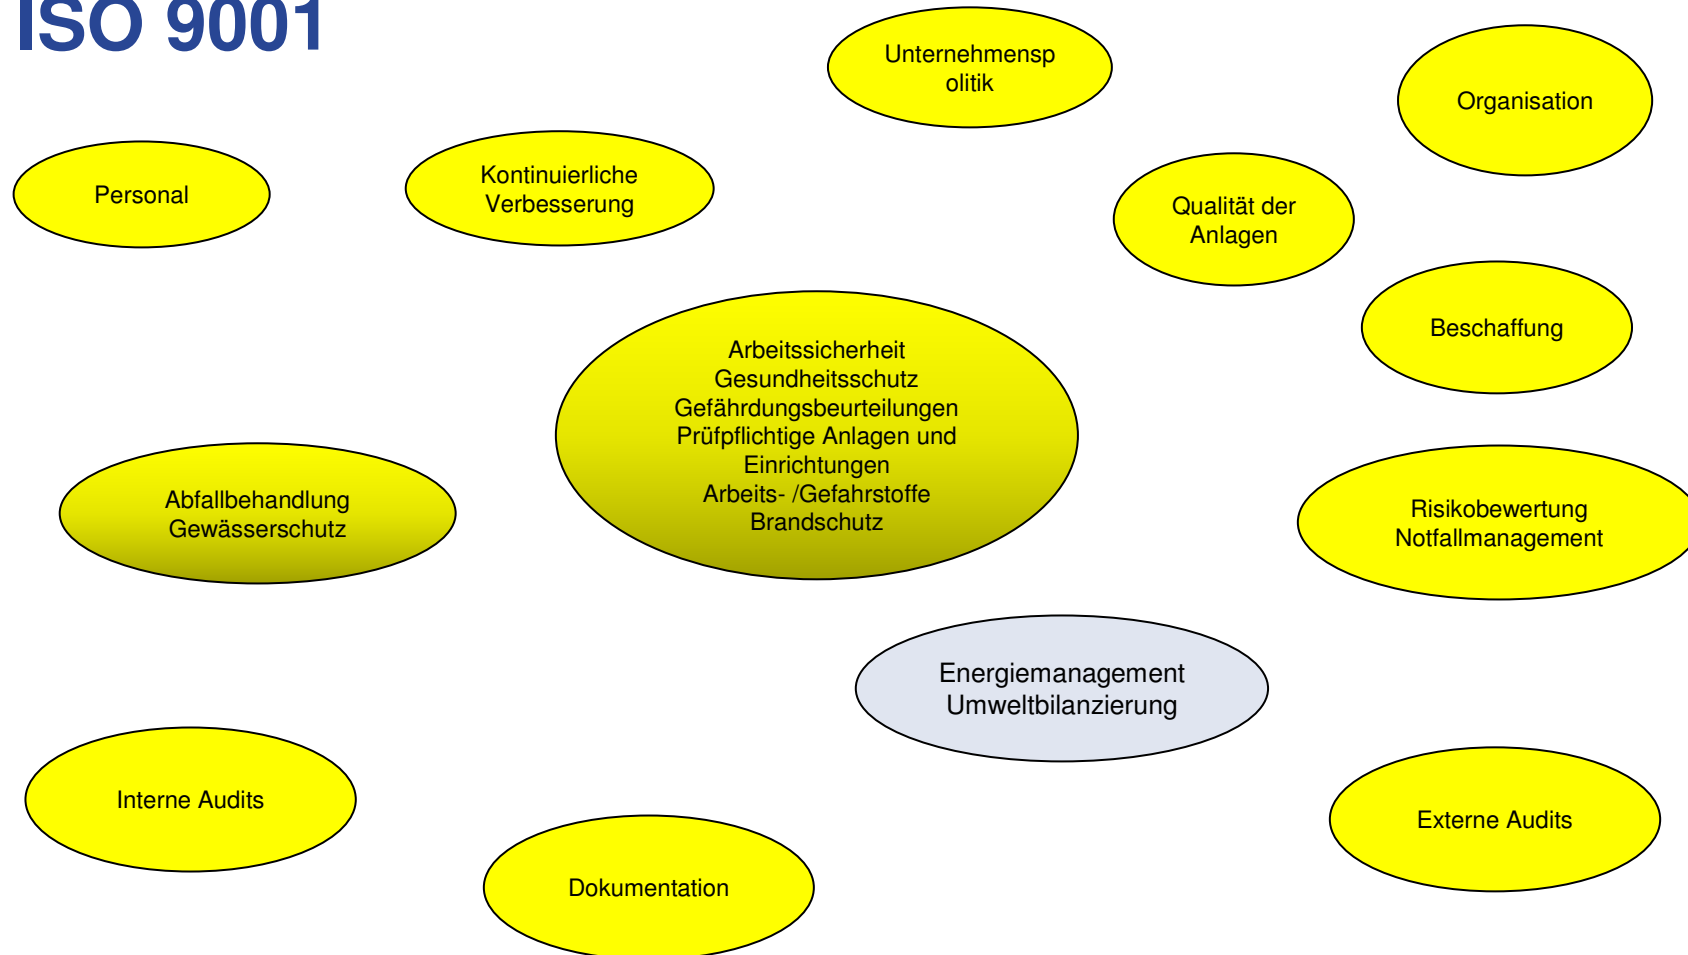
ISO 9001

Unternehmensp olitik

Organisation

Personal

Kontinuierliche Verbesserung

Qualität der Anlagen

Beschaffung

Arbeitssicherheit
Gesundheitsschutz
Gefährdungsbeurteilungen
Prüfpflichtige Anlagen und Einrichtungen
Arbeits- /Gefahrstoffe
Brandschutz

Abfallbehandlung
Gewässerschutz

Risikobewertung
Notfallmanagement

Energiemanagement
Umweltbilanzierung

Interne Audits

Externe Audits

Dokumentation